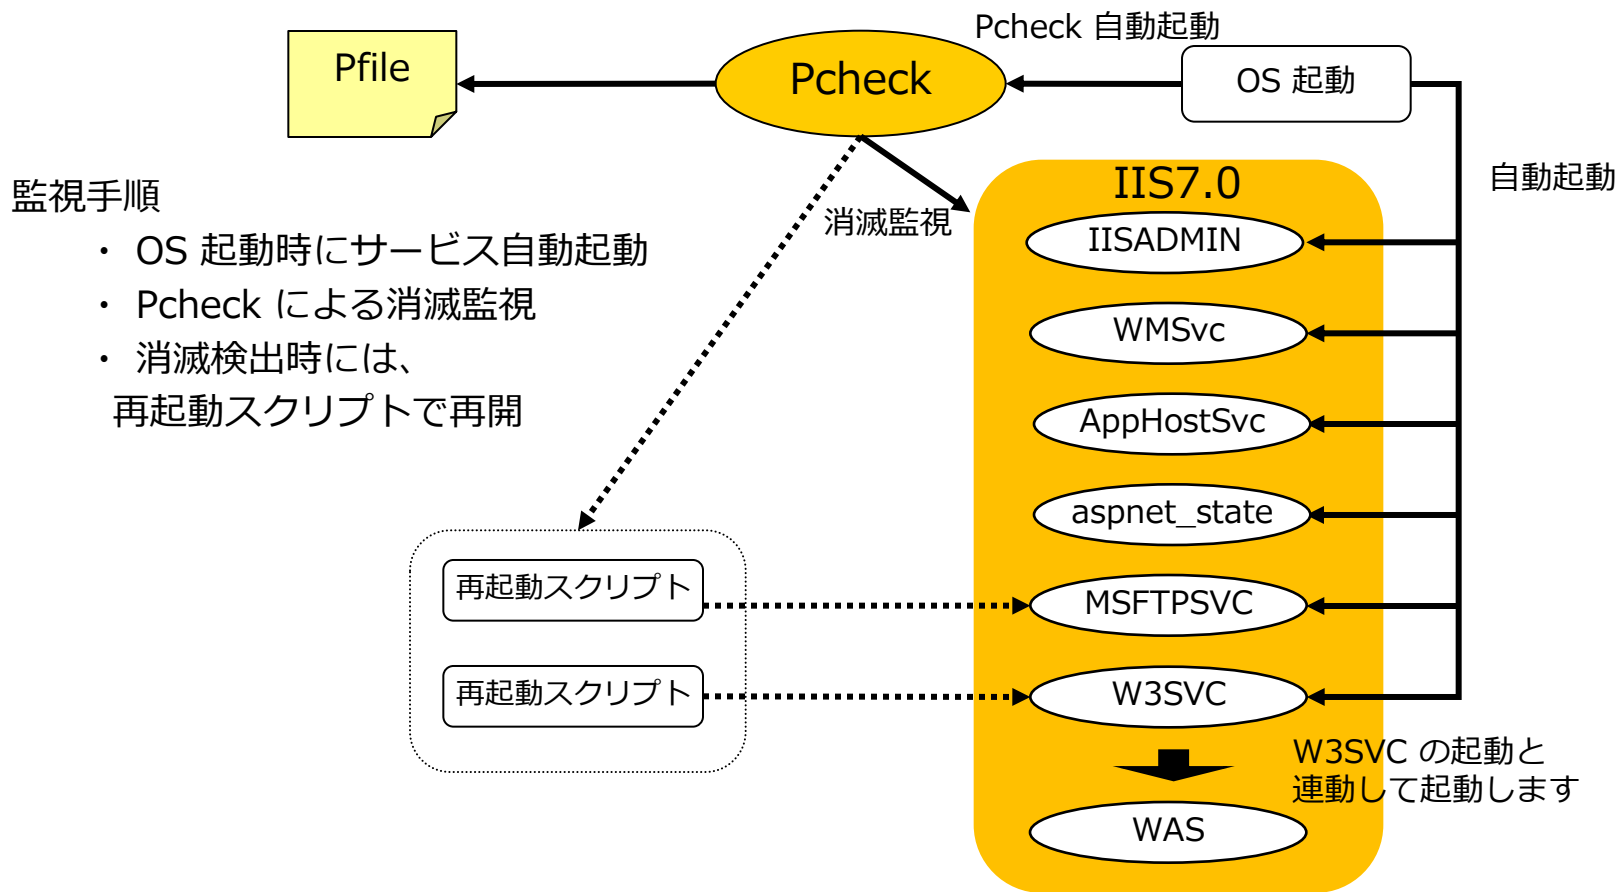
Pcheck 自動起動

Pfile

Pcheck

OS 起動

自動起動

監視手順

・ OS 起動時にサービス自動起動

・ Pcheck による消滅監視

・ 消滅検出時には、
再起動スクリプトで再開

消滅監視

IIS7.0

IISADMIN

WMSvc

AppHostSvc

aspnet_state

MSFTPSVC

W3SVC

WAS

再起動スクリプト

再起動スクリプト

W3SVC の起動と
連動して起動します